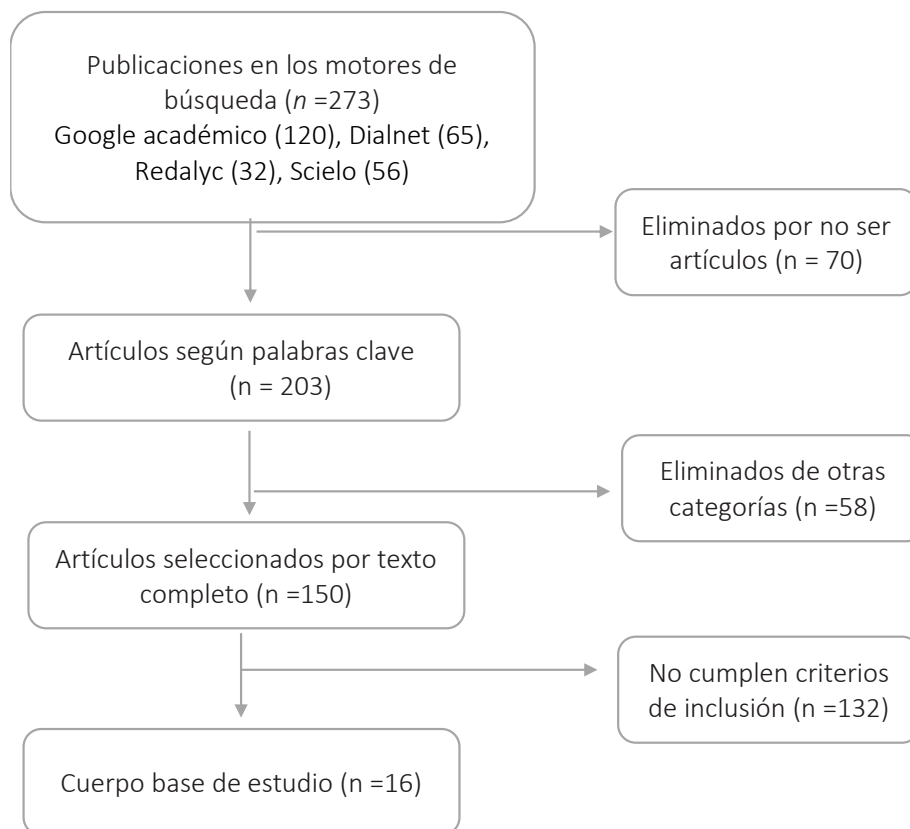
Publicaciones en los motores de búsqueda (*n* =273)
Google académico (120), Dialnet (65), Redalyc (32), Scielo (56)

Eliminados por no ser artículos (n = 70)

Artículos según palabras clave (n = 203)

Eliminados de otras categorías (n =58)

Artículos seleccionados por texto completo (n =150)

No cumplen criterios de inclusión (n =132)

Cuerpo base de estudio (n =16)